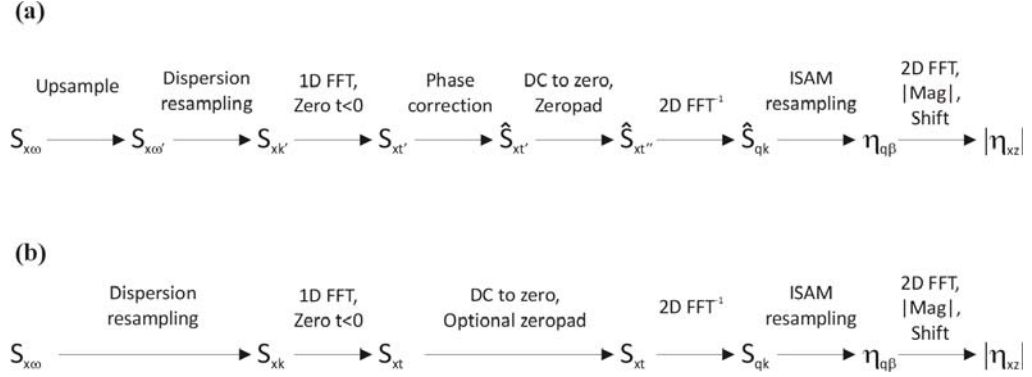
(a)

Upsample  Dispersion resampling  1D FFT, Zero t<0  Phase correction  DC to zero, Zeropad  2D FFT$^{-1}$  ISAM resampling  2D FFT, |Mag|, Shift

$S_{x\omega} \rightarrow S_{x\omega'} \rightarrow S_{xk'} \rightarrow S_{xt'} \rightarrow \hat{S}_{xt'} \rightarrow \hat{S}_{xt''} \rightarrow \hat{S}_{qk} \rightarrow \eta_{q\beta} \rightarrow |\eta_{xz}|$

(b)

Dispersion resampling  1D FFT, Zero t<0  DC to zero, Optional zeropad  2D FFT$^{-1}$  ISAM resampling  2D FFT, |Mag|, Shift

$S_{x\omega} \rightarrow S_{xk} \rightarrow S_{xt} \rightarrow S_{xt} \rightarrow S_{qk} \rightarrow \eta_{q\beta} \rightarrow |\eta_{xz}|$